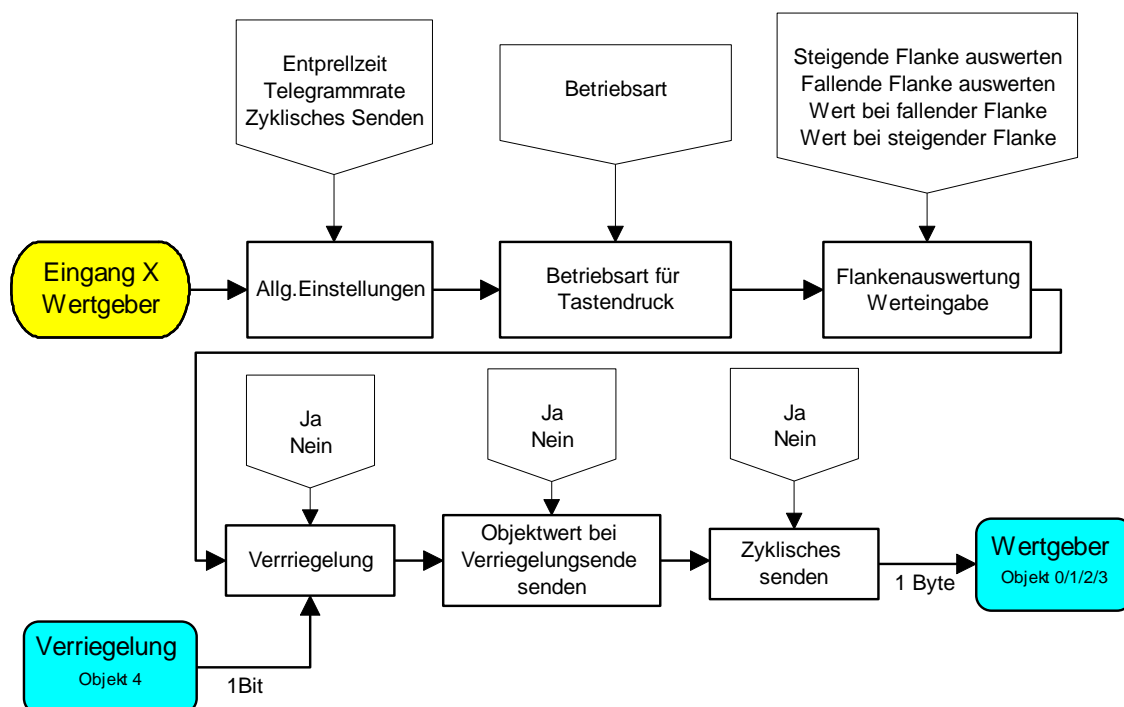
Entprellzeit
Telegrammrate
Zyklisches Senden

Betriebsart

Steigende Flanke auswerten
Fallende Flanke auswerten
Wert bei fallender Flanke
Wert bei steigender Flanke

Eingang X
Wertgeber

Allg.Einstellungen

Betriebsart für
Tastendruck

Flankenauswertung
Werteingabe

Ja
Nein

Ja
Nein

Ja
Nein

Verrriegelung

Objektwert bei
Verriegelungsende
senden

Zyklisches
senden

1 Byte

Wertgeber
Objekt 0/1/2/3

Verriegelung
Objekt 4

1Bit